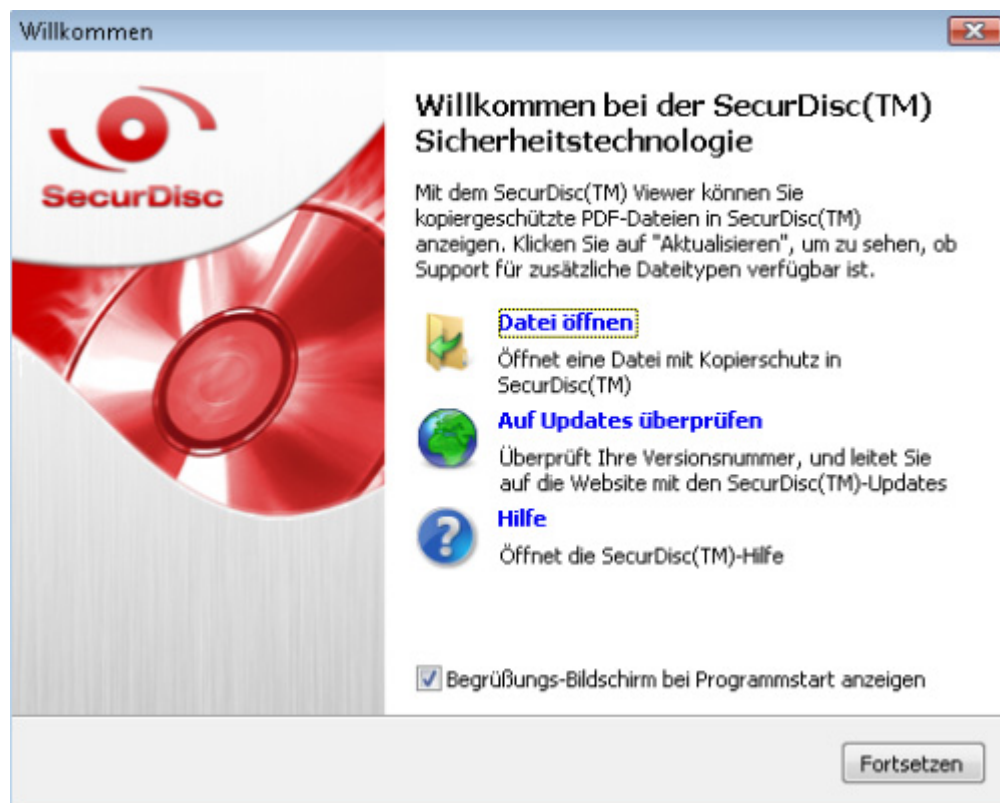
Willkommen

SecurDisc

Willkommen bei der SecurDisc(TM) Sicherheitstechnologie

Mit dem SecurDisc(TM) Viewer können Sie kopiergeschützte PDF-Dateien in SecurDisc(TM) anzeigen. Klicken Sie auf "Aktualisieren", um zu sehen, ob Support für zusätzliche Dateitypen verfügbar ist.

Datei öffnen
Öffnet eine Datei mit Kopierschutz in SecurDisc(TM)

Auf Updates überprüfen
Überprüft Ihre Versionsnummer, und leitet Sie auf die Website mit den SecurDisc(TM)-Updates

Hilfe
Öffnet die SecurDisc(TM)-Hilfe

Begrüßungs-Bildschirm bei Programmstart anzeigen

Fortsetzen